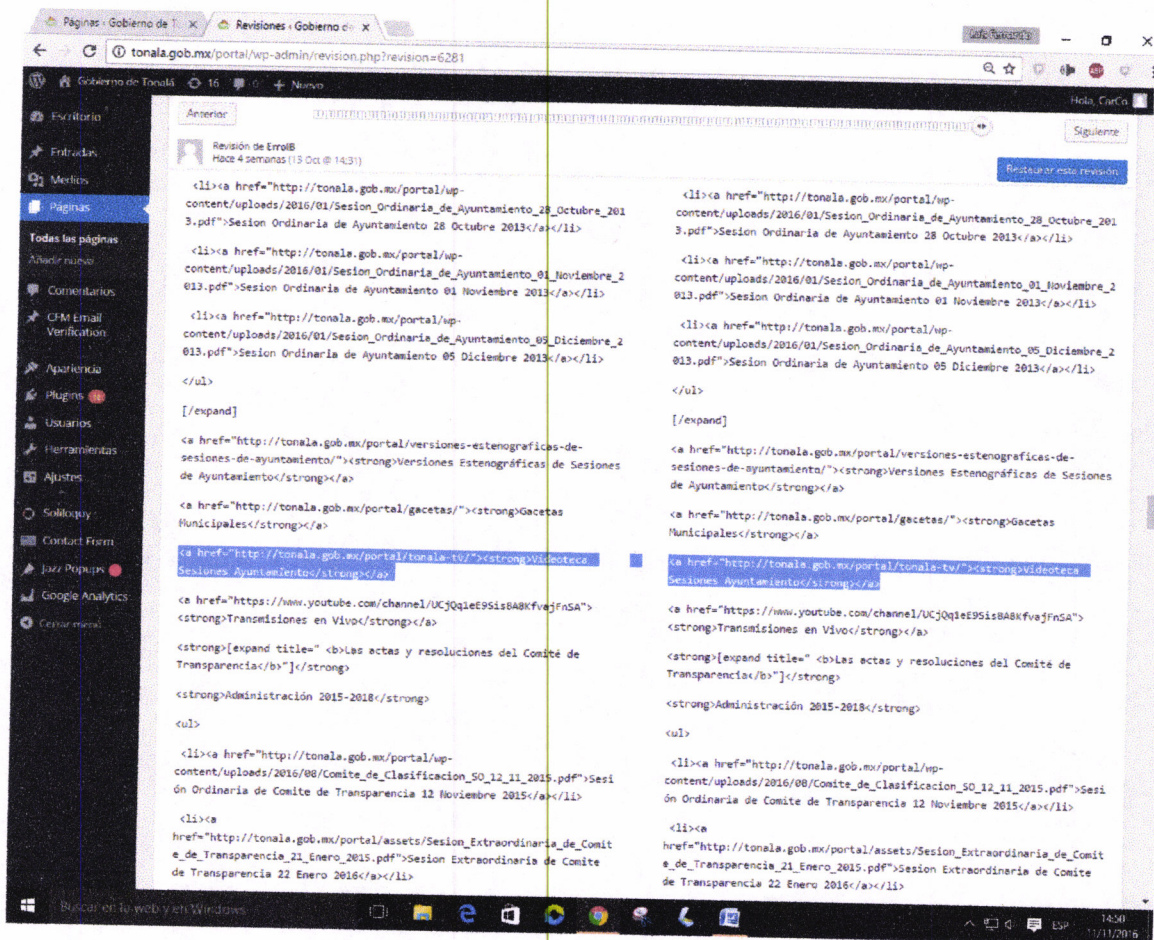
Páginas › Gobierno de T ×   Revisiones ‹ Gobierno de ×

tonala.gob.mx/portal/wp-admin/revision.php?revision=6281

Gobierno de Tonalá   16   0   + Nuevo   Hola, CarCo

Escritorio
Entradas
Medios
Páginas
Todas las páginas
Añadir nueva
Comentarios
CFM Email Verification
Apariencia
Plugins
Usuarios
Herramientas
Ajustes
Soliloquy
Contact Form
Jazz Popups
Google Analytics
Cerrar menú

Anterior   Siguiente

Revisión de ErrolB
Hace 4 semanas (13 Oct @ 14:31)

Restaurar esta revisión

<li><a href="http://tonala.gob.mx/portal/wp-content/uploads/2016/01/Sesion_Ordinaria_de_Ayuntamiento_28_Octubre_2013.pdf">Sesion Ordinaria de Ayuntamiento 28 Octubre 2013</a></li>

<li><a href="http://tonala.gob.mx/portal/wp-content/uploads/2016/01/Sesion_Ordinaria_de_Ayuntamiento_01_Noviembre_2013.pdf">Sesion Ordinaria de Ayuntamiento 01 Noviembre 2013</a></li>

<li><a href="http://tonala.gob.mx/portal/wp-content/uploads/2016/01/Sesion_Ordinaria_de_Ayuntamiento_05_Diciembre_2013.pdf">Sesion Ordinaria de Ayuntamiento 05 Diciembre 2013</a></li>

</ul>

[/expand]

<a href="http://tonala.gob.mx/portal/versiones-estenograficas-de-sesiones-de-ayuntamiento/"><strong>Versiones Estenográficas de Sesiones de Ayuntamiento</strong></a>

<a href="http://tonala.gob.mx/portal/gacetas/"><strong>Gacetas Municipales</strong></a>

<a href="http://tonala.gob.mx/portal/tonala-tv/"><strong>Videoteca Sesiones Ayuntamiento</strong></a>

<a href="https://www.youtube.com/channel/UCjQq1eE9SisBA8KfvajFnSA"><strong>Transmisiones en Vivo</strong></a>

<strong>[expand title=" <b>Las actas y resoluciones del Comité de Transparencia</b>"]</strong>

<strong>Administración 2015-2018</strong>

<ul>

<li><a href="http://tonala.gob.mx/portal/wp-content/uploads/2016/08/Comite_de_Clasificacion_SO_12_11_2015.pdf">Sesión Ordinaria de Comite de Transparencia 12 Noviembre 2015</a></li>

<li><a href="http://tonala.gob.mx/portal/assets/Sesion_Extraordinaria_de_Comite_de_Transparencia_21_Enero_2015.pdf">Sesion Extraordinaria de Comite de Transparencia 22 Enero 2016</a></li>

<li><a href="http://tonala.gob.mx/portal/wp-content/uploads/2016/01/Sesion_Ordinaria_de_Ayuntamiento_28_Octubre_2013.pdf">Sesion Ordinaria de Ayuntamiento 28 Octubre 2013</a></li>

<li><a href="http://tonala.gob.mx/portal/wp-content/uploads/2016/01/Sesion_Ordinaria_de_Ayuntamiento_01_Noviembre_2013.pdf">Sesion Ordinaria de Ayuntamiento 01 Noviembre 2013</a></li>

<li><a href="http://tonala.gob.mx/portal/wp-content/uploads/2016/01/Sesion_Ordinaria_de_Ayuntamiento_05_Diciembre_2013.pdf">Sesion Ordinaria de Ayuntamiento 05 Diciembre 2013</a></li>

</ul>

[/expand]

<a href="http://tonala.gob.mx/portal/versiones-estenograficas-de-sesiones-de-ayuntamiento/"><strong>Versiones Estenográficas de Sesiones de Ayuntamiento</strong></a>

<a href="http://tonala.gob.mx/portal/gacetas/"><strong>Gacetas Municipales</strong></a>

<a href="http://tonala.gob.mx/portal/tonala-tv/"><strong>Videoteca Sesiones Ayuntamiento</strong></a>

<a href="https://www.youtube.com/channel/UCjQq1eE9SisBA8KfvajFnSA"><strong>Transmisiones en Vivo</strong></a>

<strong>[expand title=" <b>Las actas y resoluciones del Comité de Transparencia</b>"]</strong>

<strong>Administración 2015-2018</strong>

<ul>

<li><a href="http://tonala.gob.mx/portal/wp-content/uploads/2016/08/Comite_de_Clasificacion_SO_12_11_2015.pdf">Sesión Ordinaria de Comite de Transparencia 12 Noviembre 2015</a></li>

<li><a href="http://tonala.gob.mx/portal/assets/Sesion_Extraordinaria_de_Comite_de_Transparencia_21_Enero_2015.pdf">Sesion Extraordinaria de Comite de Transparencia 22 Enero 2016</a></li>

Buscar en la web y en Windows

ESP 14:50 11/11/2016